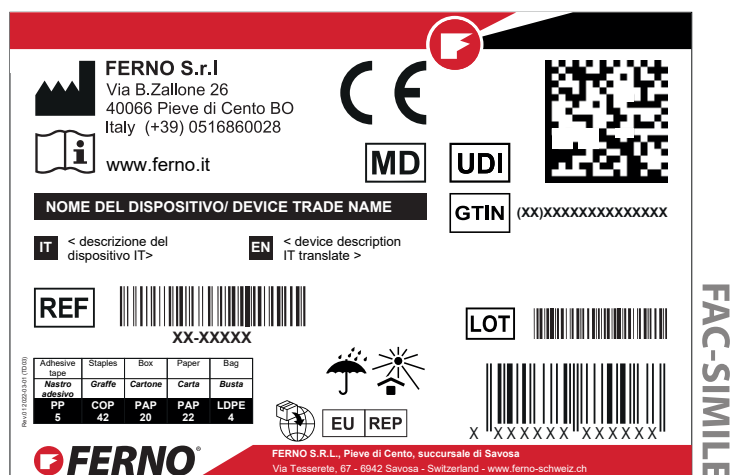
FERNO S.r.l
Via B.Zallone 26
40066 Pieve di Cento BO
Italy (+39) 0516860028

www.ferno.it

CE

MD

UDI

NOME DEL DISPOSITIVO/ DEVICE TRADE NAME

GTIN (XX)XXXXXXXXXXXXXX

IT < descrizione del dispositivo IT>

EN < device description IT translate >

REF

XX-XXXXX

LOT

| Adhesive tape | Staples | Box | Paper | Bag |
|---|---|---|---|---|
| Nastro adesivo | Graffe | Cartone | Carta | Busta |
| PP 5 | COP 42 | PAP 20 | PAP 22 | LDPE 4 |

Rev 01 2022-03-01 (TD03)

EU REP

X XXXXXX XXXXXX

FERNO

FERNO S.R.L., Pieve di Cento, succursale di Savosa
Via Tesserete, 67 - 6942 Savosa - Switzerland - www.ferno-schweiz.ch

FAC-SIMILE